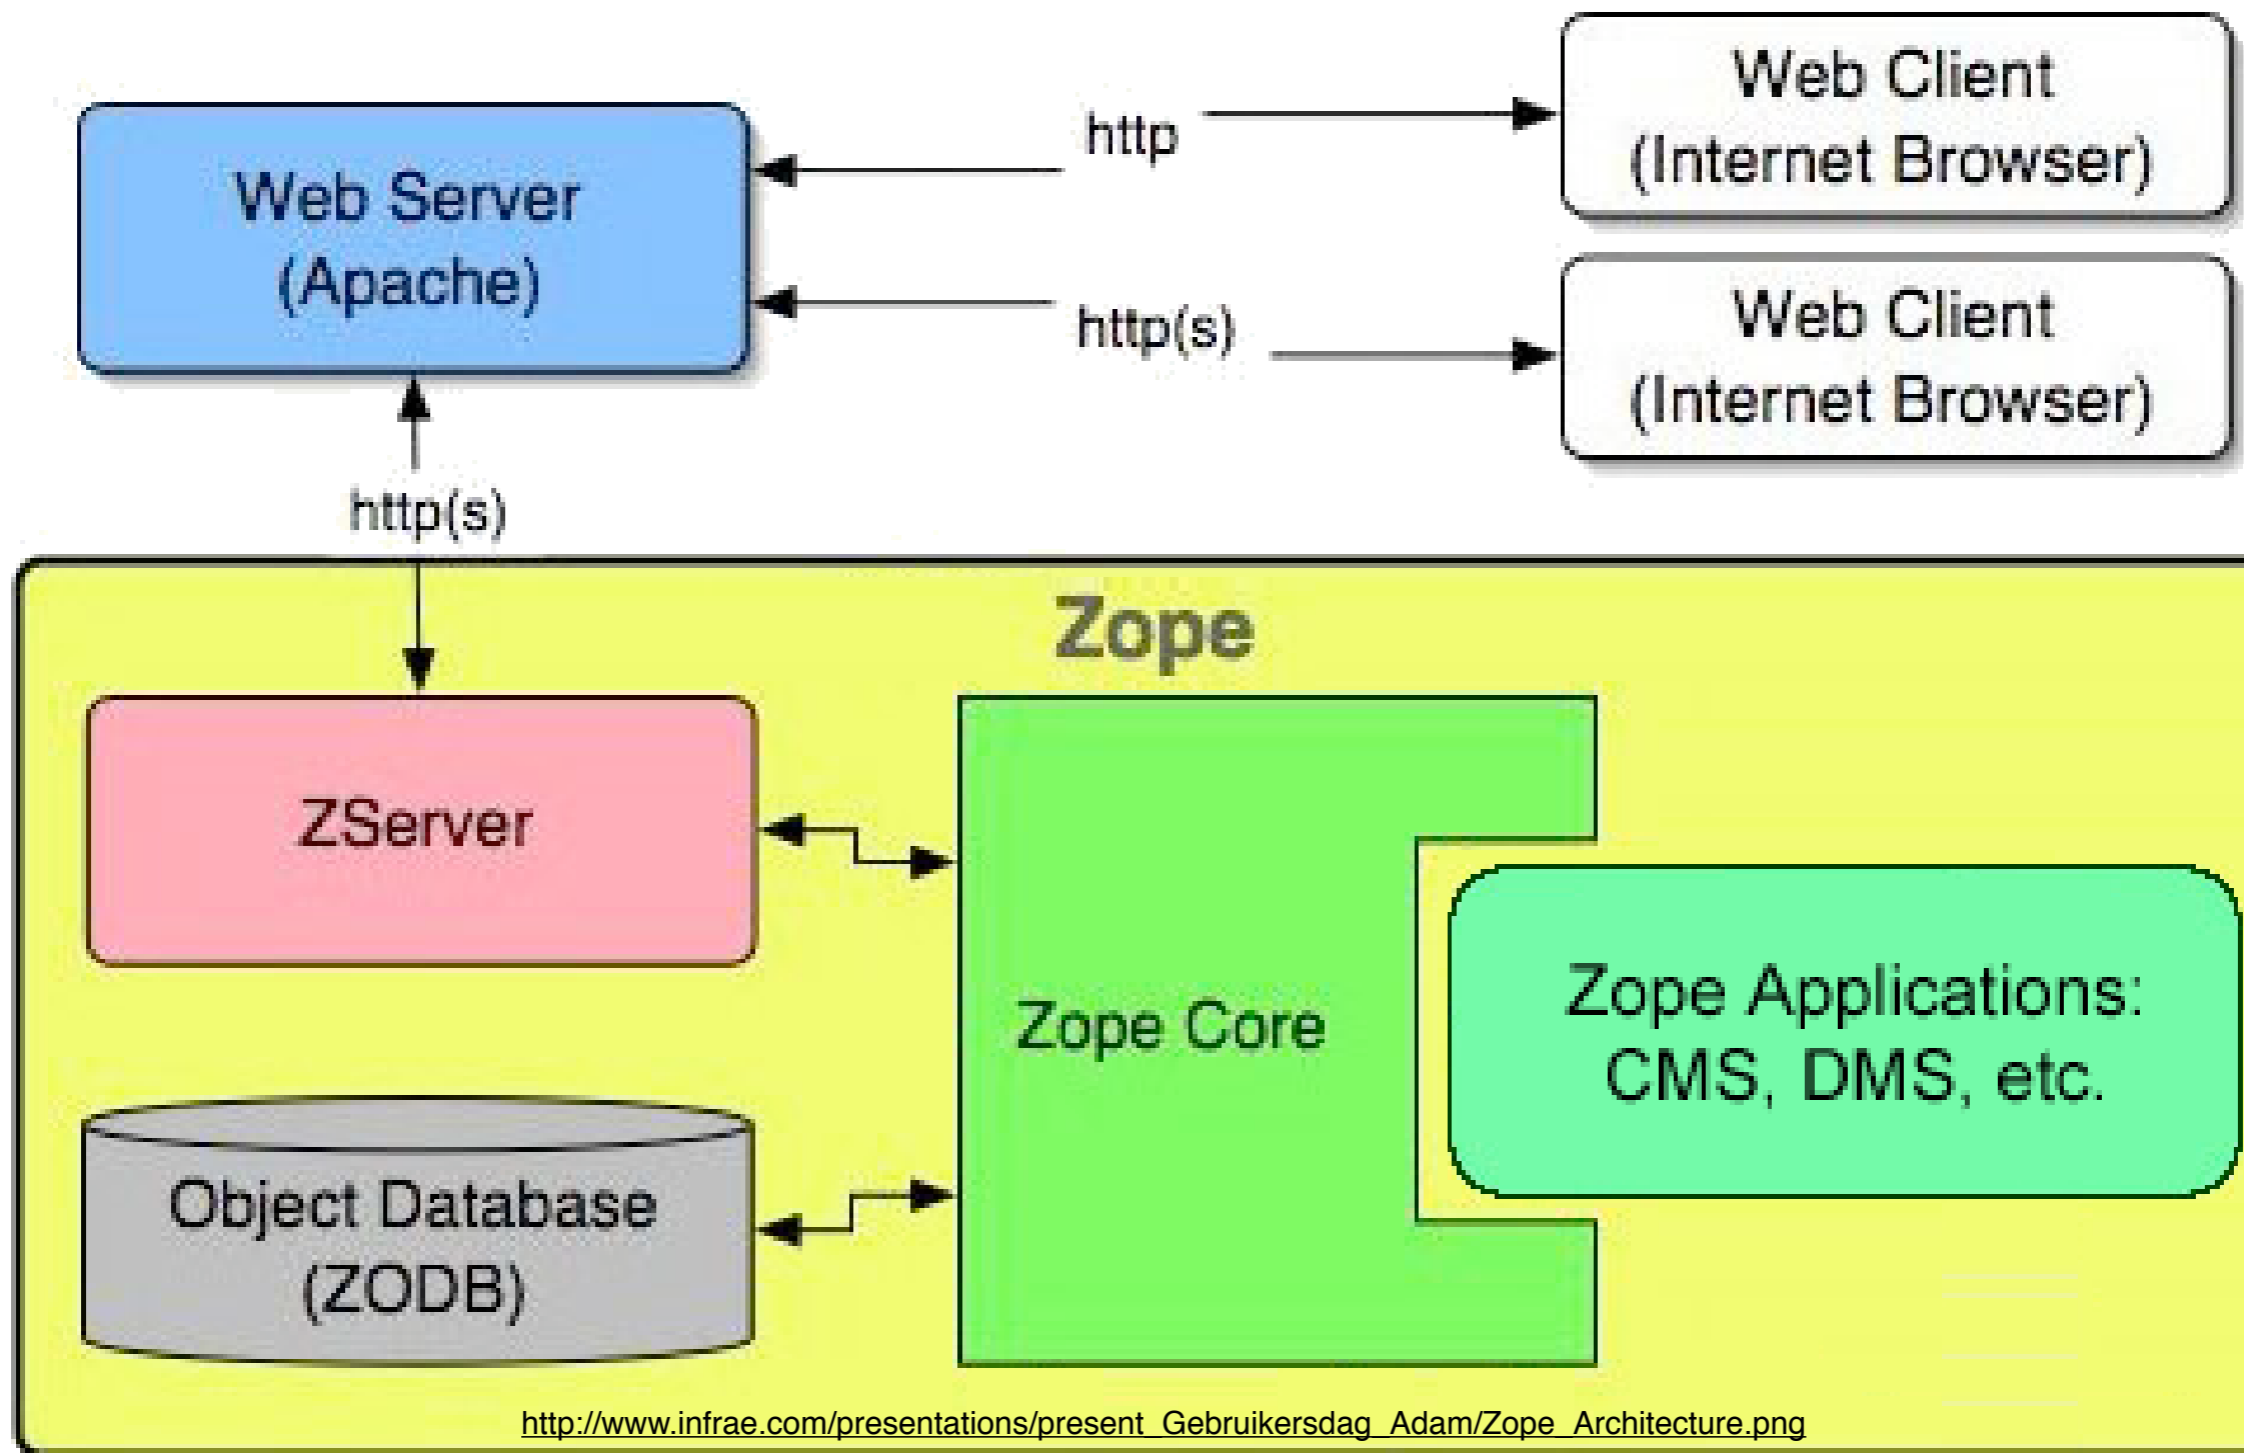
Web Client (Internet Browser)

http

Web Server (Apache)

http(s)

Web Client (Internet Browser)

http(s)

Zope

ZServer

Zope Core

Zope Applications: CMS, DMS, etc.

Object Database (ZODB)

http://www.infrae.com/presentations/present_Gebruikersdag_Adam/Zope_Architecture.png